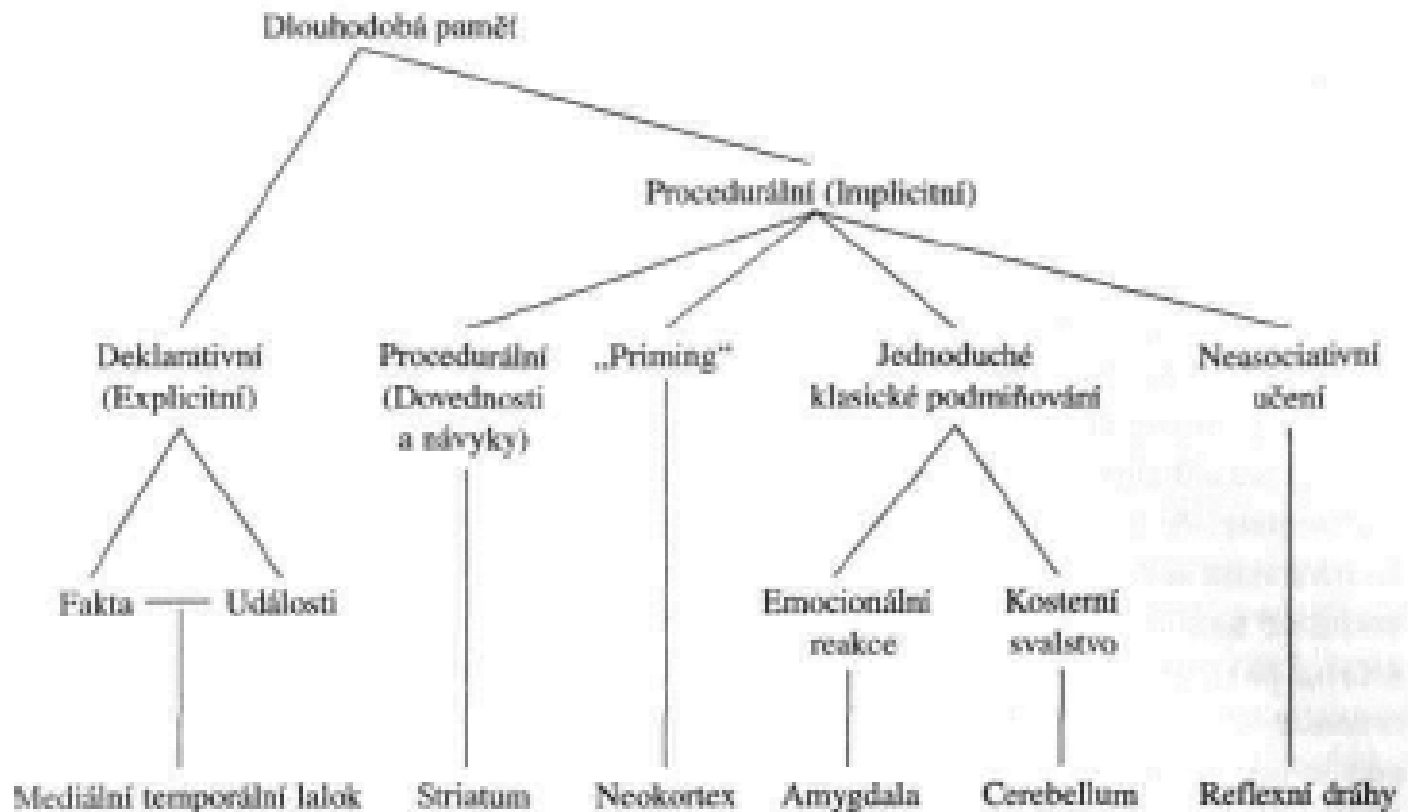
Dlouhodobá paměť

Procedurální (Implicitní)

Deklarativní (Explicitní)

Procedurální (Dovednosti a návyky)

„Priming"

Jednoduché klasické podmiňování

Neasociativní učení

Fakta — Události

Emocionální reakce

Kosterní svalstvo

Mediální temporální lalok

Striatum

Neokortex

Amygdala

Cerebellum

Reflexní dráhy